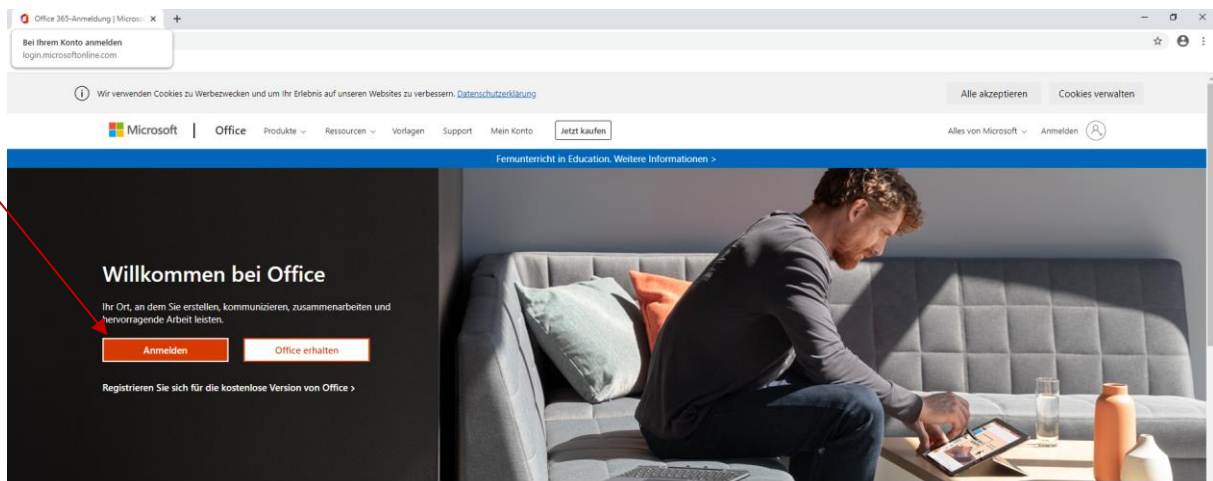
Office 365-Anmeldung | Micros ×  +

Bei Ihrem Konto anmelden
login.microsoftonline.com

Wir verwenden Cookies zu Werbezwecken und um Ihr Erlebnis auf unseren Websites zu verbessern. Datenschutzerklärung

Alle akzeptieren

Cookies verwalten

Microsoft | Office Produkte Ressourcen Vorlagen Support Mein Konto Jetzt kaufen

Alles von Microsoft Anmelden

Fernunterricht in Education. Weitere Informationen >

Willkommen bei Office

Ihr Ort, an dem Sie erstellen, kommunizieren, zusammenarbeiten und hervorragende Arbeit leisten.

Anmelden

Office erhalten

Registrieren Sie sich für die kostenlose Version von Office >